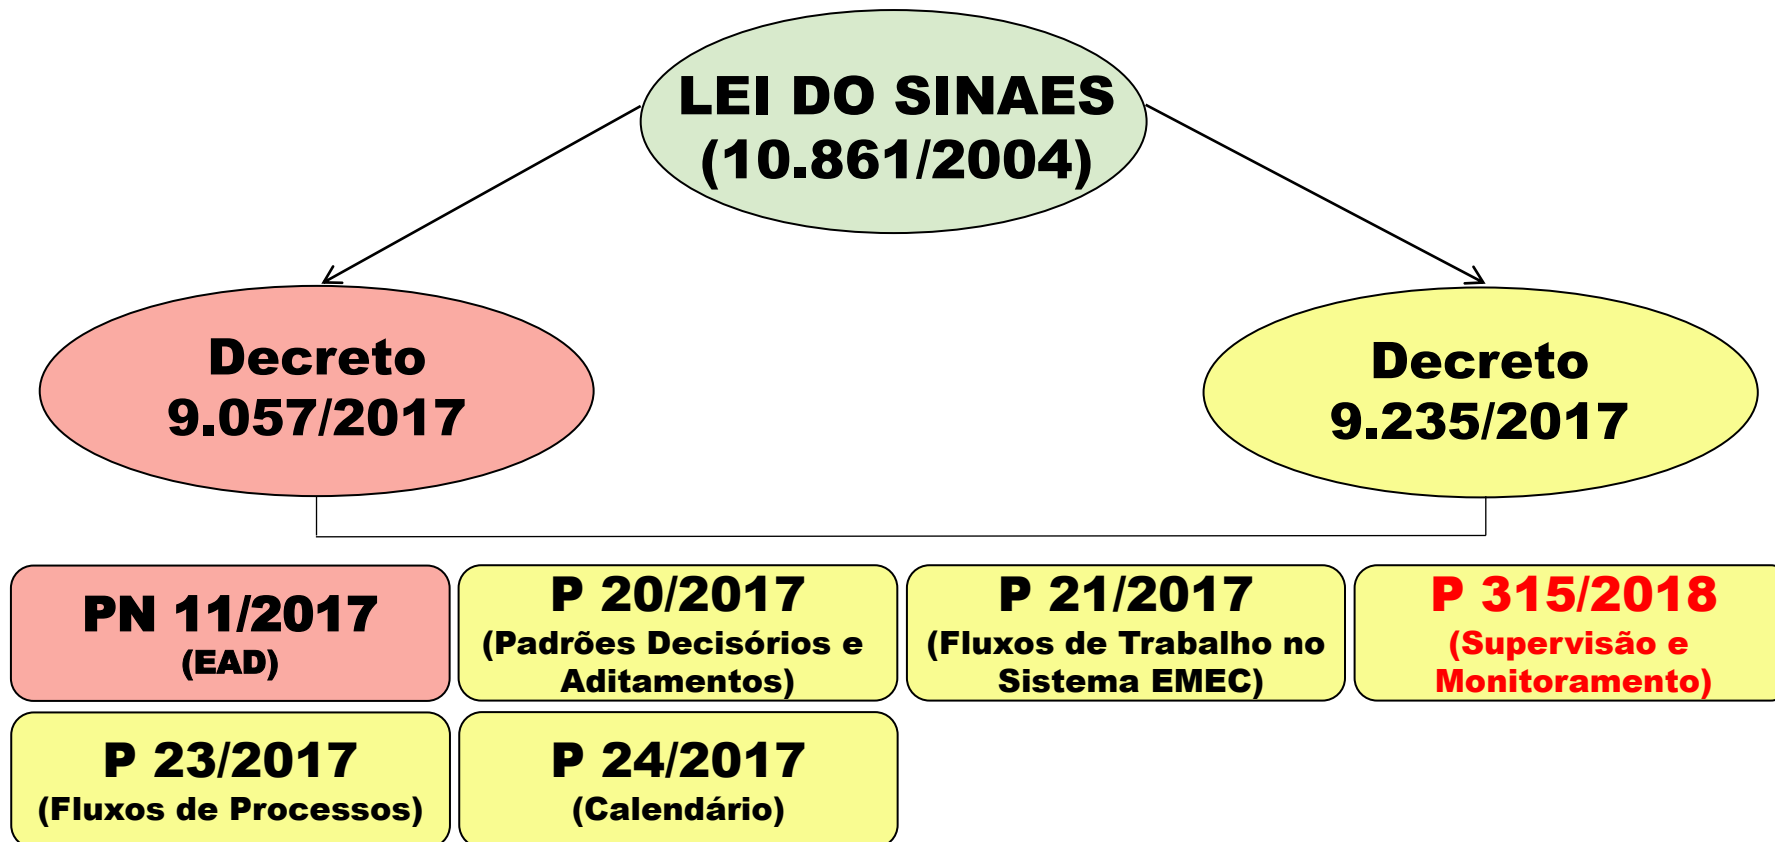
LEI DO SINAES (10.861/2004)

Decreto 9.057/2017

Decreto 9.235/2017

PN 11/2017 (EAD)

P 20/2017 (Padrões Decisórios e Aditamentos)

P 21/2017 (Fluxos de Trabalho no Sistema EMEC)

P 315/2018 (Supervisão e Monitoramento)

P 23/2017 (Fluxos de Processos)

P 24/2017 (Calendário)